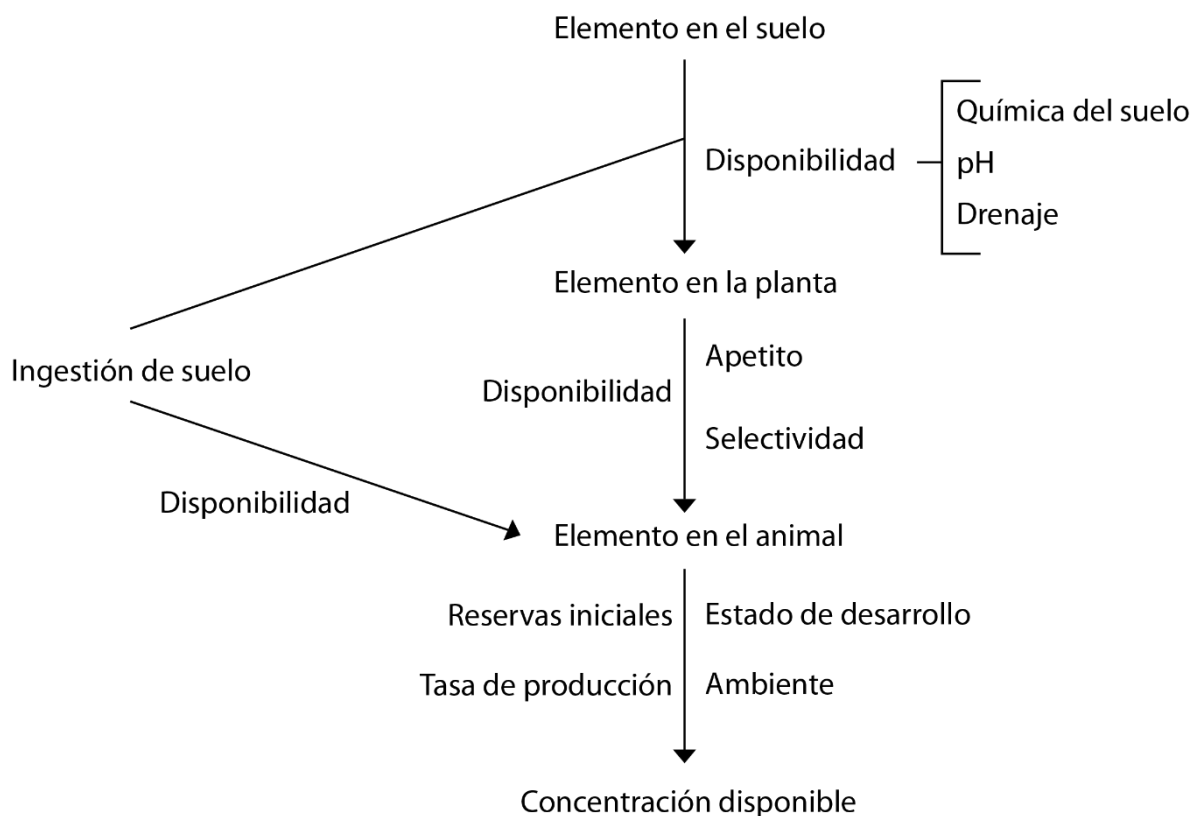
Elemento en el suelo

Disponibilidad

Química del suelo
pH
Drenaje

Elemento en la planta

Ingestión de suelo

Disponibilidad

Apetito
Selectividad

Disponibilidad

Elemento en el animal

Reservas iniciales
Tasa de producción

Estado de desarrollo
Ambiente

Concentración disponible